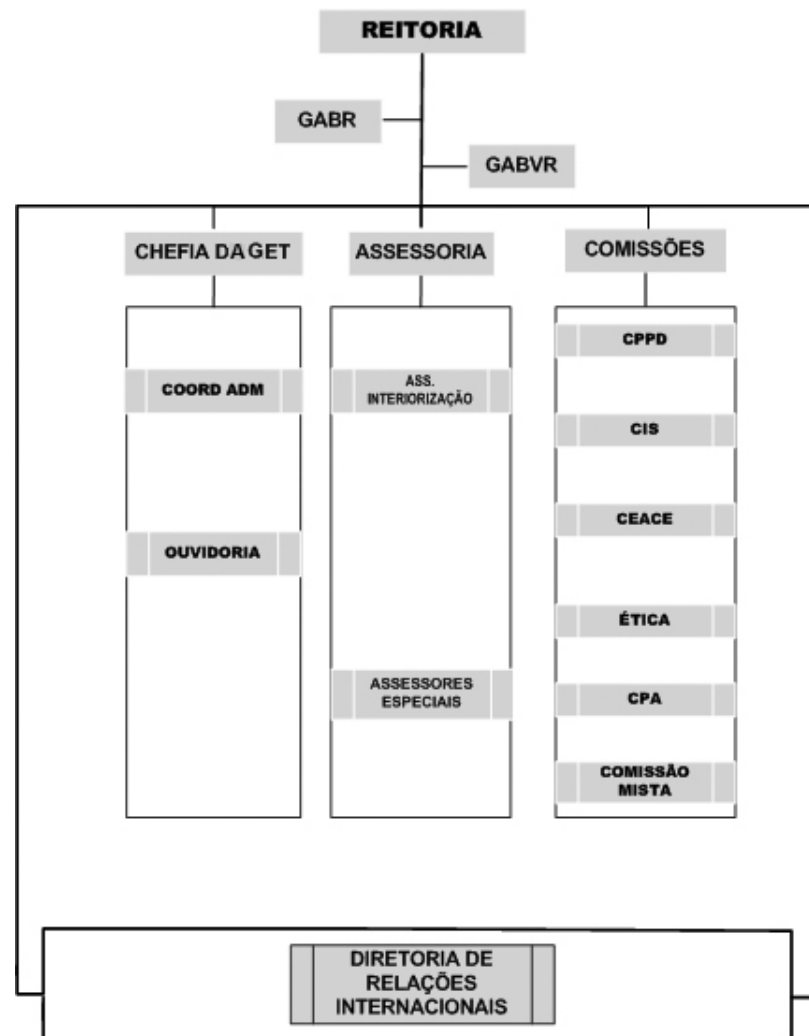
REITORIA

GABR

GABVR

CHEFIA DA GET

ASSESSORIA

COMISSÕES

COORD ADM

OUVIDORIA

ASS. INTERIORIZAÇÃO

ASSESSORES ESPECIAIS

CPPD

CIS

CEACE

ÉTICA

CPA

COMISSÃO MISTA

DIRETORIA DE RELAÇÕES INTERNACIONAIS